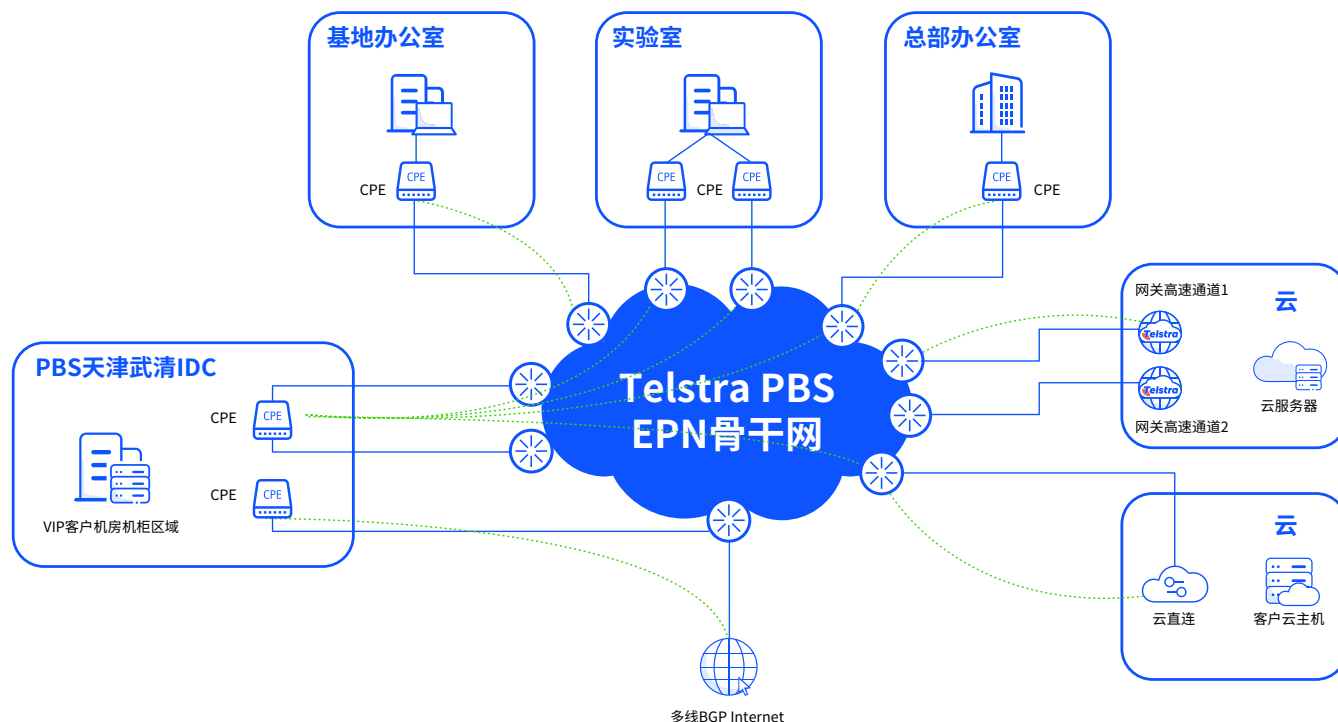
基地办公室

CPE

CPE

实验室

CPE

CPE

CPE

总部办公室

CPE

CPE

PBS天津武清IDC

CPE

CPE

CPE

CPE

VIP客户机房机柜区域

Telstra PBS
EPN骨干网

网关高速通道1

Telstra

云

云服务器

Telstra

网关高速通道2

云

云直连

客户云主机

多线BGP Internet